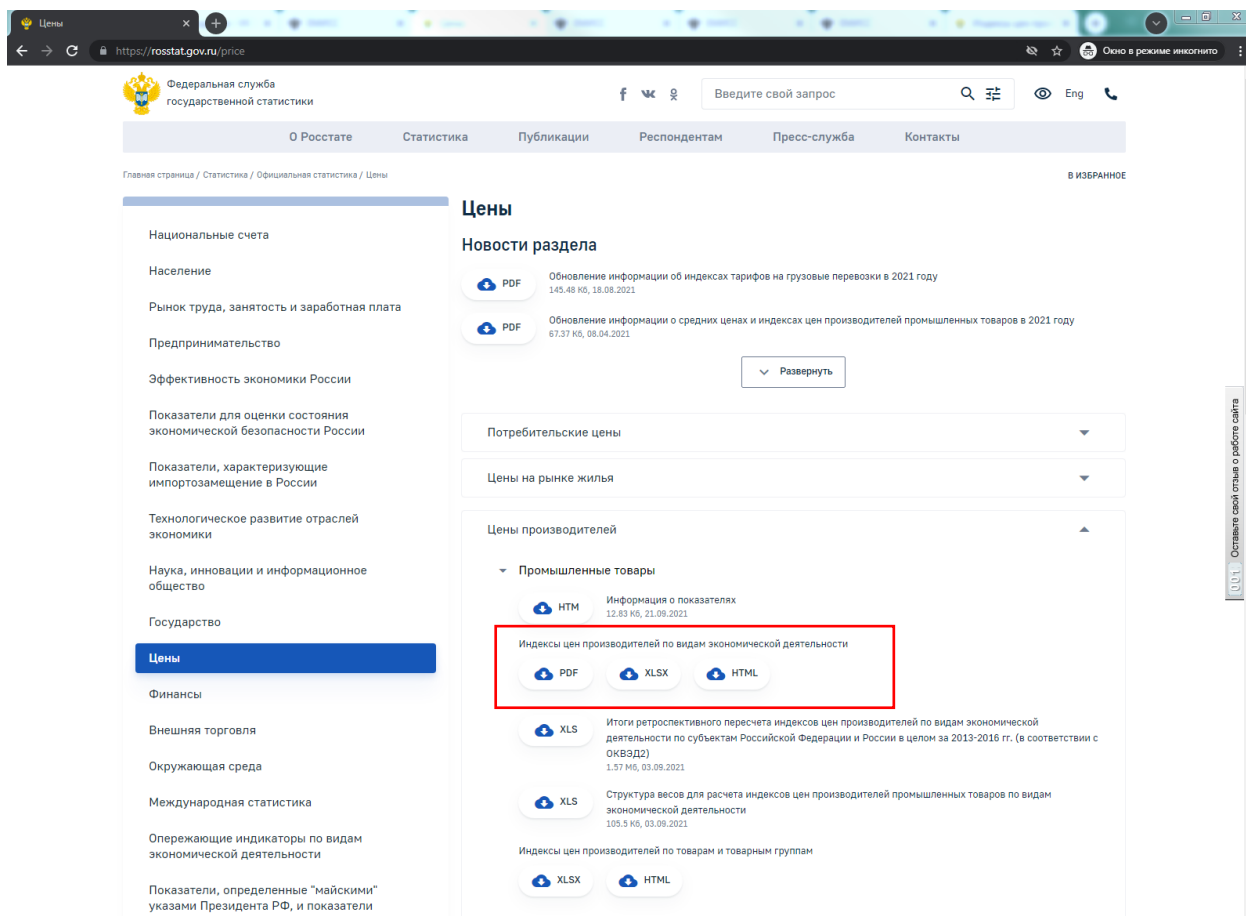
Цены

https://rosstat.gov.ru/price

Окно в режиме инкогнито

Федеральная служба государственной статистики

Введите свой запрос

Eng

О Росстате
Статистика
Публикации
Респондентам
Пресс-служба
Контакты

Главная страница / Статистика / Официальная статистика / Цены

В ИЗБРАННОЕ

Национальные счета
Население
Рынок труда, занятость и заработная плата
Предпринимательство
Эффективность экономики России
Показатели для оценки состояния экономической безопасности России
Показатели, характеризующие импортозамещение в России
Технологическое развитие отраслей экономики
Наука, инновации и информационное общество
Государство
Цены
Финансы
Внешняя торговля
Окружающая среда
Международная статистика
Опережающие индикаторы по видам экономической деятельности
Показатели, определенные "майскими" указами Президента РФ, и показатели

Цены

Новости раздела

PDF
Обновление информации об индексах тарифов на грузовые перевозки в 2021 году
145.48 Кб, 18.08.2021

PDF
Обновление информации о средних ценах и индексах цен производителей промышленных товаров в 2021 году
67.37 Кб, 08.04.2021

Развернуть

Потребительские цены

Цены на рынке жилья

Цены производителей

Промышленные товары

HTM
Информация о показателях
12.83 Кб, 21.09.2021

Индексы цен производителей по видам экономической деятельности

PDF
XLSX
HTML

XLS
Итоги ретроспективного пересчета индексов цен производителей по видам экономической деятельности по субъектам Российской Федерации и России в целом за 2013-2016 гг. (в соответствии с ОКВЭД2)
1.57 Мб, 03.09.2021

XLS
Структура весов для расчета индексов цен производителей промышленных товаров по видам экономической деятельности
105.5 Кб, 03.09.2021

Индексы цен производителей по товарам и товарным группам

XLSX
HTML

Оставьте свой отзыв о работе сайта